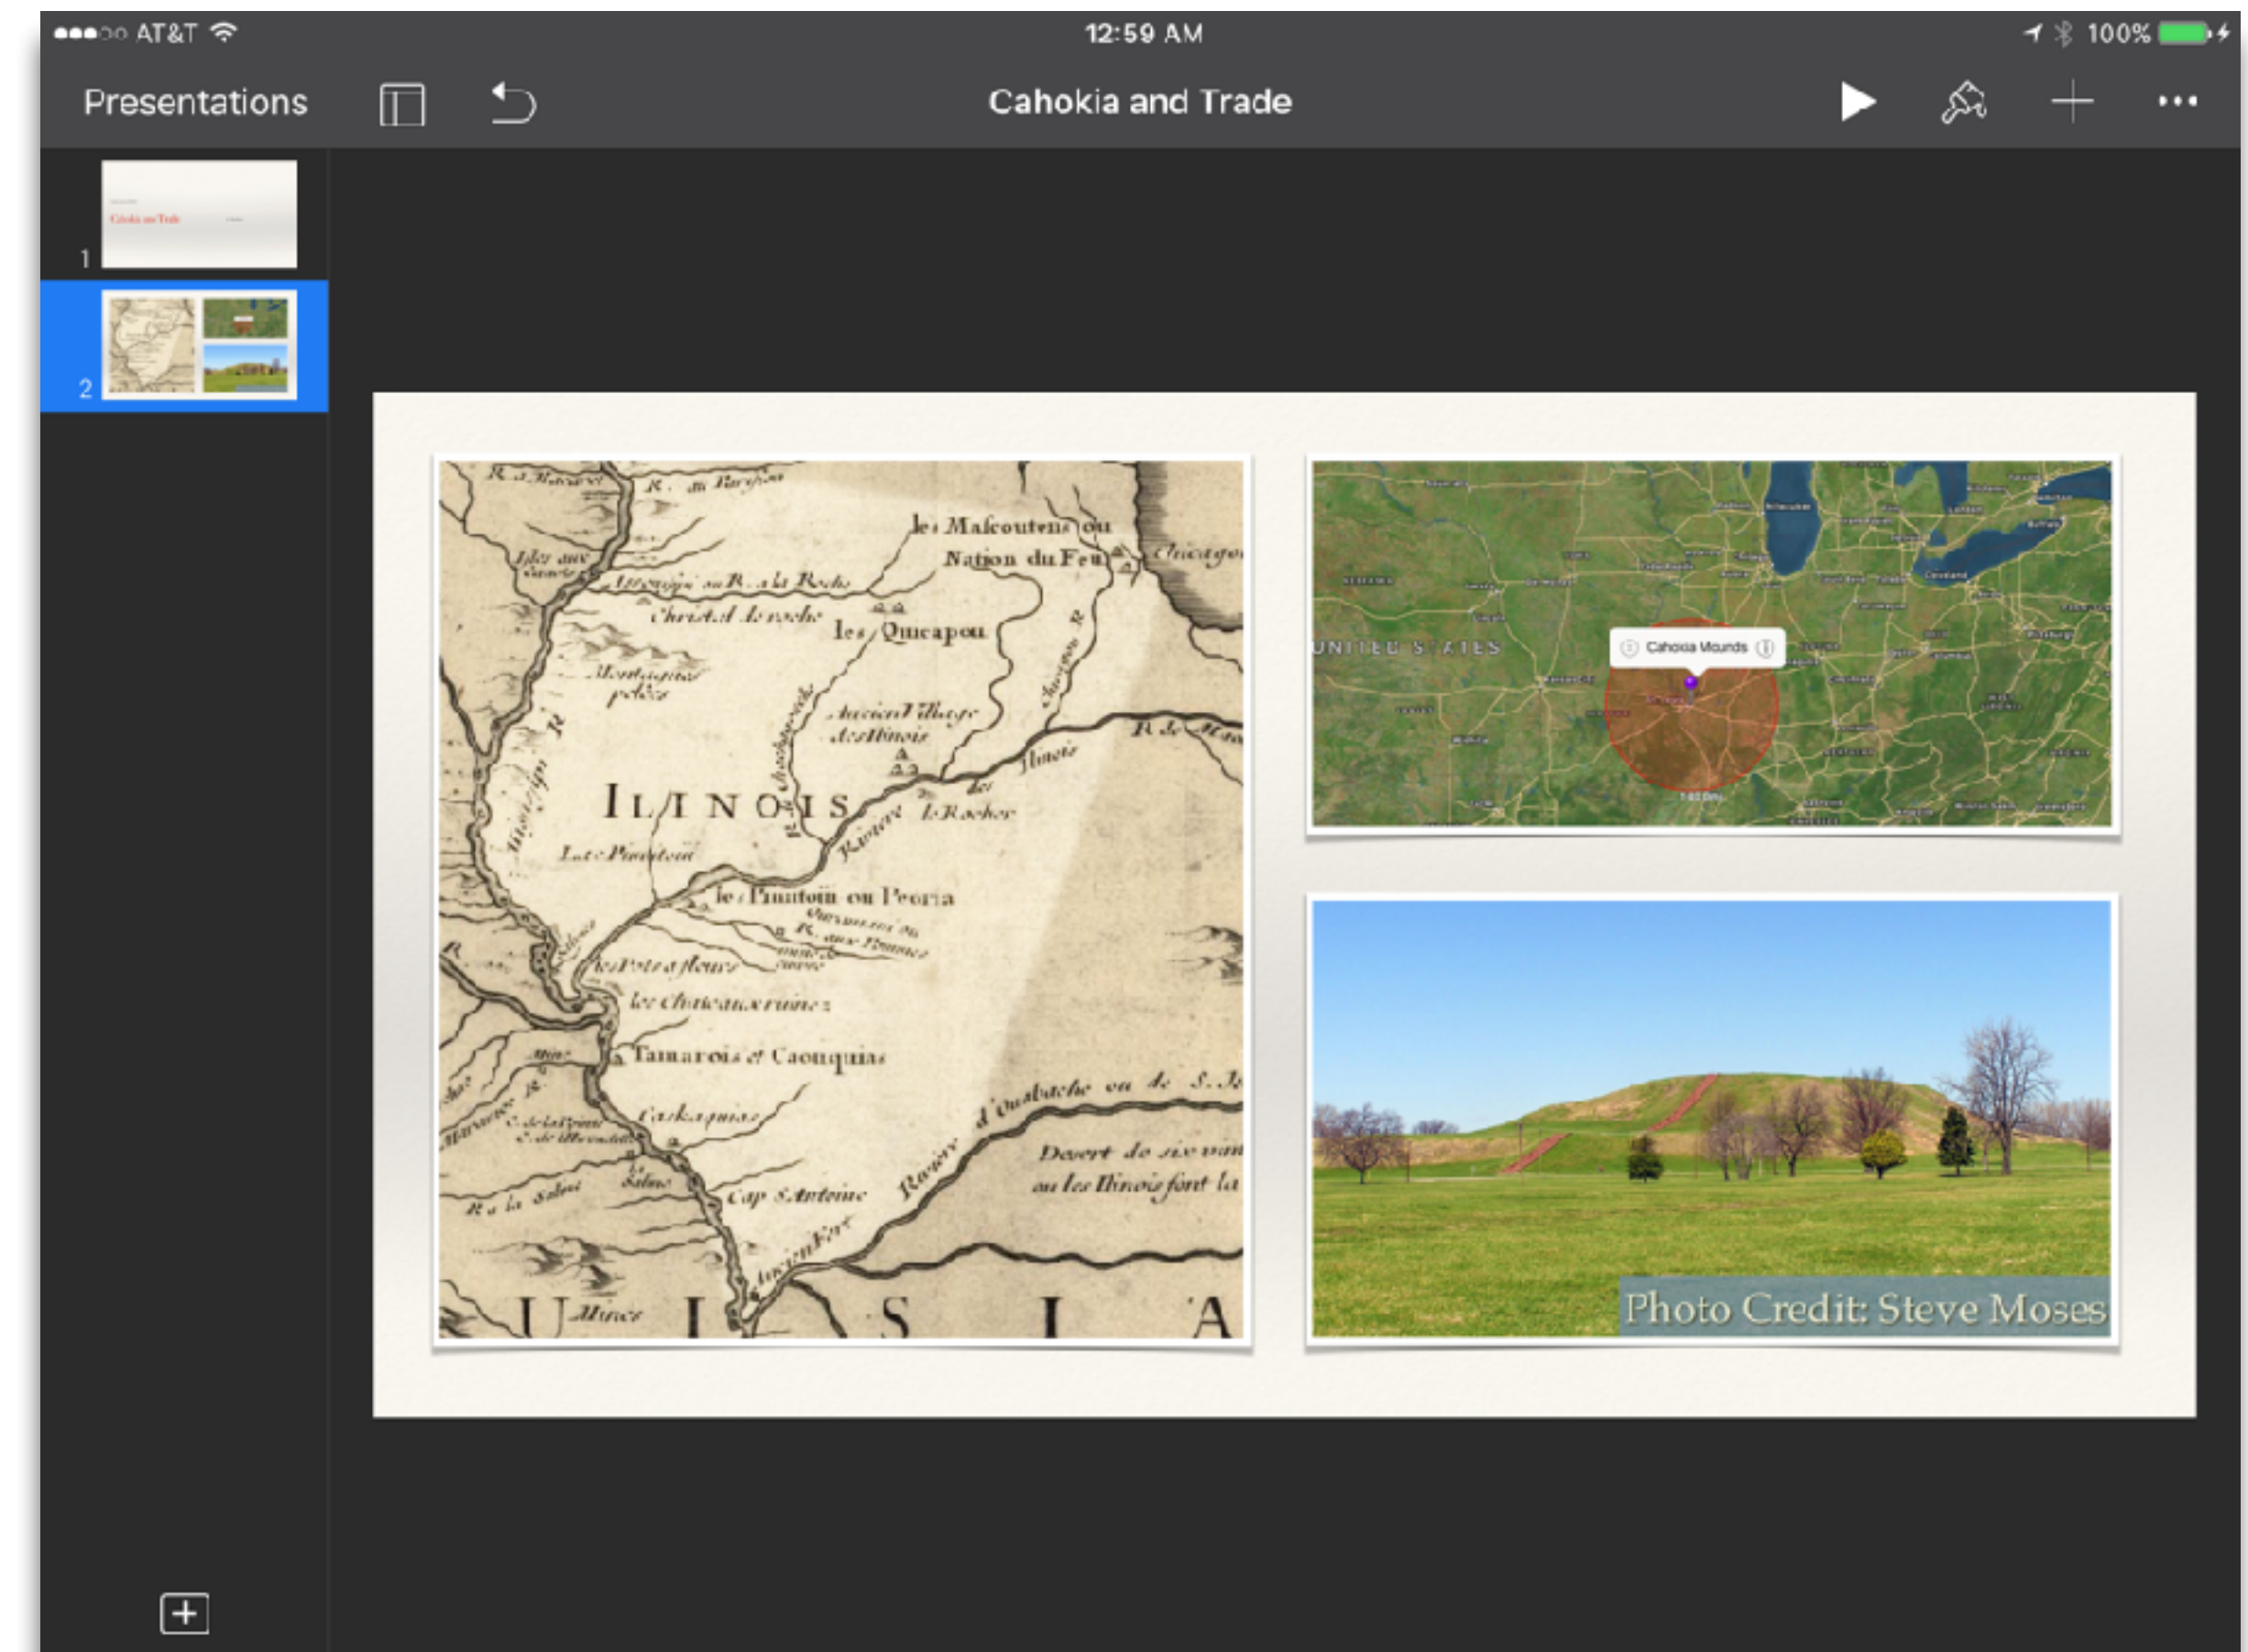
AT&T 12:59 AM 100%

Presentations

Cahokia and Trade

1

2

R. ... R. au Paradis

les Mascoutens ou Nation du Feu

Chicagou

Isles aux Castors

Ouisconsing ou R. a la Roche

Christal de roche

les Quicapou

Montagnes pelées

ancien Village des Ilinois

R. de ...

Ilinois

ILINOIS

Riviere des Ilinois

le Rocher

Lac Pimiteoui

Chicagou R.

les Pimitoui ou Peoria

les Petits fleurs

les Chateaux ruinez

Tamarois et Caouquias

Caskaquias

Mines

R. de la Saline

Cap S. Antoine

Riviere d'Ouabache ou de S. Je

Desert de ... ou les Ilinois font la

Mines

LUISIANA

UNITED STATES

Cahokia Mounds

Photo Credit: Steve Moses